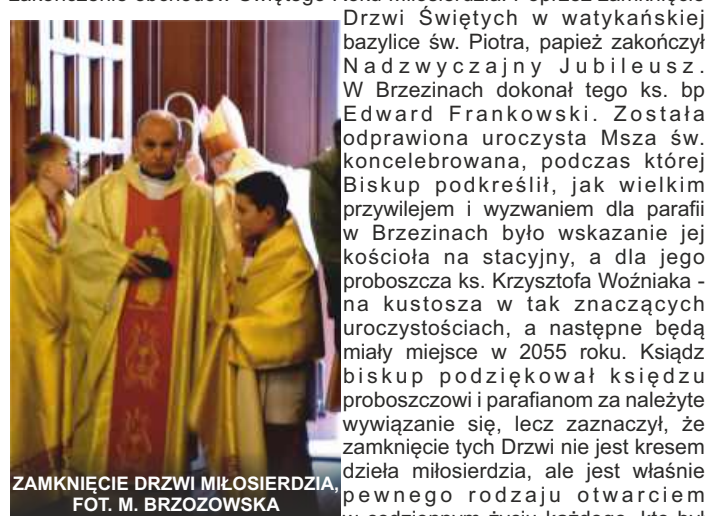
Zakończenie obchodów Święteg Roku Miłosierdzia. Poprzez zamknięcie Drzwi Świętych w watykańskiej bazylice św. Piotra, papież zakończył Nadzwyczajny Jubileusz. W Brzezinach dokonał tego ks. bp Edward Frankowski. Została odprawiona uroczysta Msza św. koncelebrowana, podczas której Biskup podkreślił, jak wielkim przywilejem i wyzwaniem dla parafii w Brzezinach było wskazanie jej kościoła na stacyjny, a dla jego proboszcza ks. Krzysztofa Woźniaka - na kustosza w tak znaczących uroczystościach, a następne będą miały miejsce w 2055 roku. Ksiądz biskup podziękował księdzu proboszczowi i parafianom za należyte wywiązanie się, lecz zaznaczył, że zamknięcie tych Drzwi nie jest kresem dzieła miłosierdzia, ale jest właśnie pewnego rodzaju otwarciem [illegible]

ZAMKNIĘCIE DRZWI MIŁOSIERDZIA, FOT. M. BRZOZOWSKA